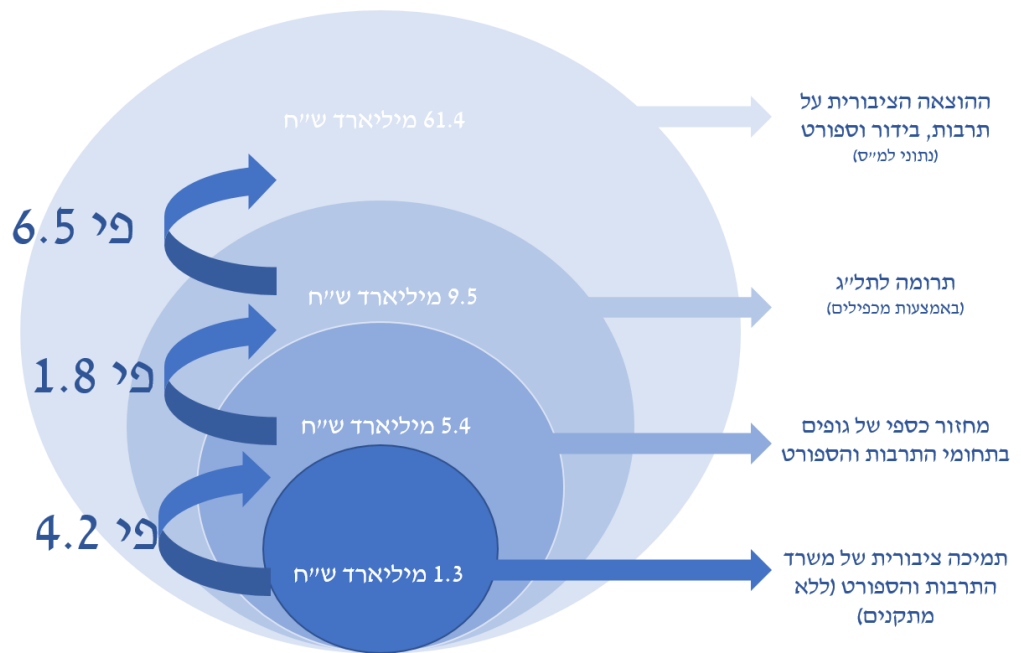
61.4 מיליארד ש"ח

ההוצאה הציבורית על תרבות, בידור וספורט
(נתוני למ"ס)

פי 6.5

9.5 מיליארד ש"ח

תרומה לתל"ג
(באמצעות מכפילים)

פי 1.8

5.4 מיליארד ש"ח

מחזור כספי של גופים בתחומי התרבות והספורט

פי 4.2

1.3 מיליארד ש"ח

תמיכה ציבורית של משרד התרבות והספורט (ללא מתקנים)